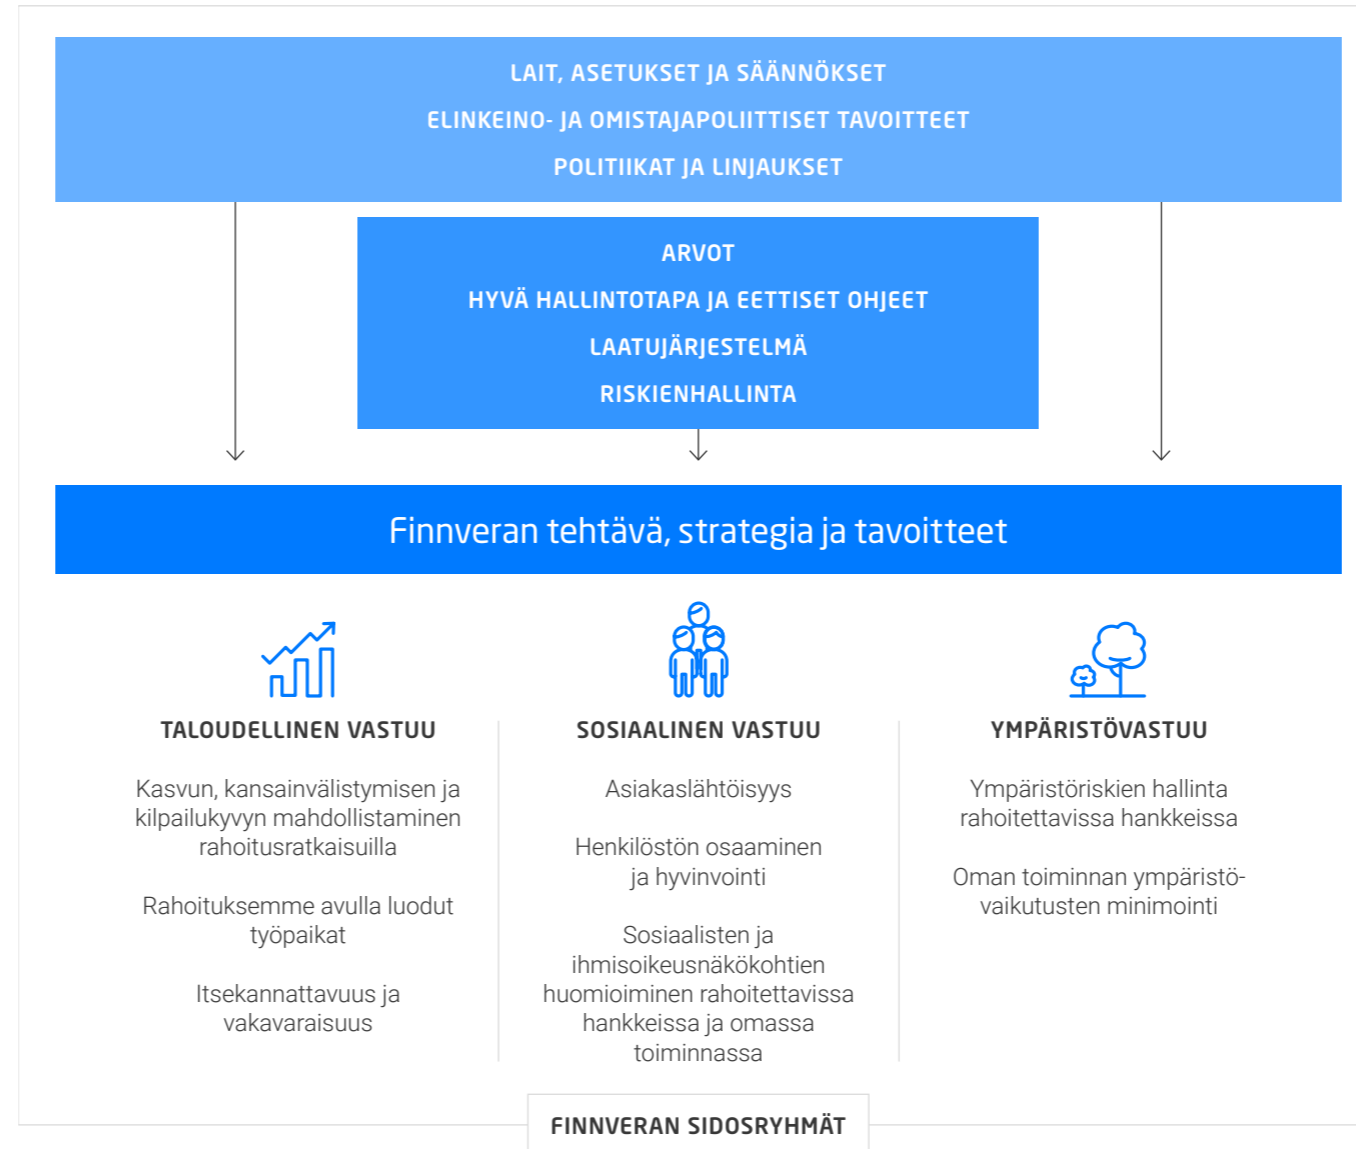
LAIT, ASETUKSET JA SÄÄNNÖKSET

ELINKEINO- JA OMISTAJAPOLIITTISET TAVOITTEET

POLITIIKAT JA LINJAUKSET

ARVOT

HYVÄ HALLINTOTAPA JA EETTISET OHJEET

LAATUJÄRJESTELMÄ

RISKIENHALLINTA

Finnveran tehtävä, strategia ja tavoitteet

TALOUDELLINEN VASTUU

Kasvun, kansainvälistymisen ja kilpailukyvyn mahdollistaminen rahoitusratkaisuilla

Rahoituksemme avulla luodut työpaikat

Itsekannattavuus ja vakavaraisuus

SOSIAALINEN VASTUU

Asiakaslähtöisyys

Henkilöstön osaaminen ja hyvinvointi

Sosiaalisten ja ihmisoikeusnäkökohtien huomioiminen rahoitettavissa hankkeissa ja omassa toiminnassa

YMPÄRISTÖVASTUU

Ympäristöriskien hallinta rahoitettavissa hankkeissa

Oman toiminnan ympäristövaikutusten minimointi

FINNVERAN SIDOSRYHMÄT